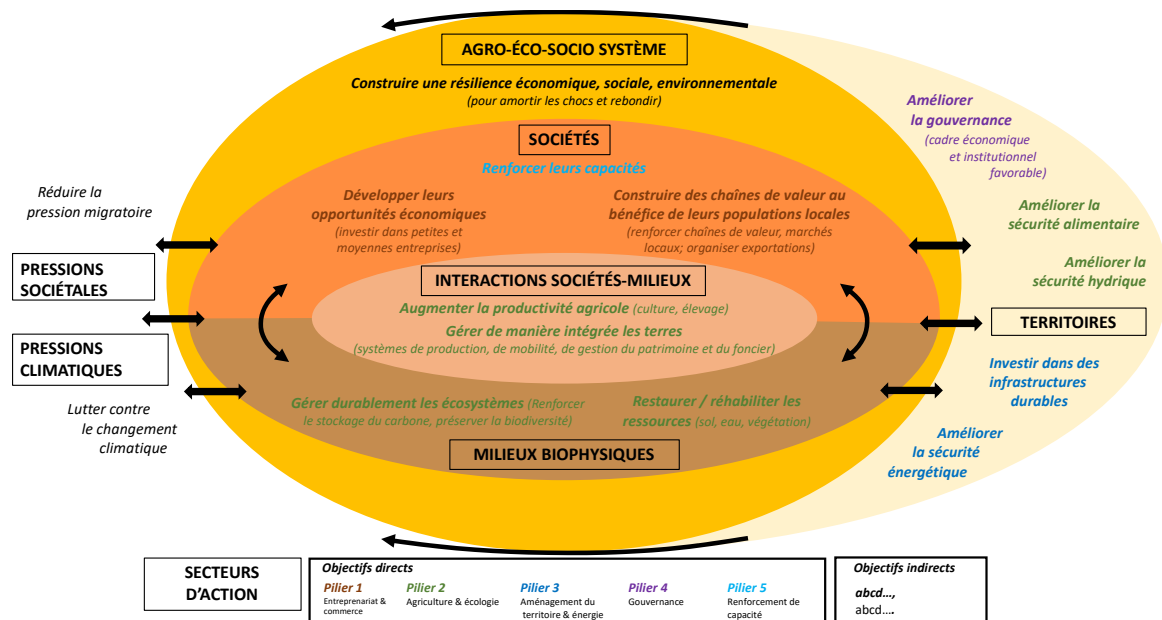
AGRO-ÉCO-SOCIO SYSTÈME

Construire une résilience économique, sociale, environnementale
(pour amortir les chocs et rebondir)

SOCIÉTÉS

Renforcer leurs capacités

Développer leurs opportunités économiques
(investir dans petites et moyennes entreprises)

Construire des chaînes de valeur au bénéfice de leurs populations locales
(renforcer chaînes de valeur, marchés locaux; organiser exportations)

INTERACTIONS SOCIÉTÉS-MILIEUX

Augmenter la productivité agricole (culture, élevage)

Gérer de manière intégrée les terres
(systèmes de production, de mobilité, de gestion du patrimoine et du foncier)

Gérer durablement les écosystèmes (Renforcer le stockage du carbone, préserver la biodiversité)

Restaurer / réhabiliter les ressources (sol, eau, végétation)

MILIEUX BIOPHYSIQUES

Réduire la pression migratoire

PRESSIONS SOCIÉTALES

PRESSIONS CLIMATIQUES

Lutter contre le changement climatique

Améliorer la gouvernance
(cadre économique et institutionnel favorable)

Améliorer la sécurité alimentaire

Améliorer la sécurité hydrique

TERRITOIRES

Investir dans des infrastructures durables

Améliorer la sécurité énergétique

SECTEURS D'ACTION

Objectifs directs
Pilier 1 Entreprenariat & commerce
Pilier 2 Agriculture & écologie
Pilier 3 Aménagement du territoire & énergie
Pilier 4 Gouvernance
Pilier 5 Renforcement de capacité

Objectifs indirects
abcd...,
abcd....